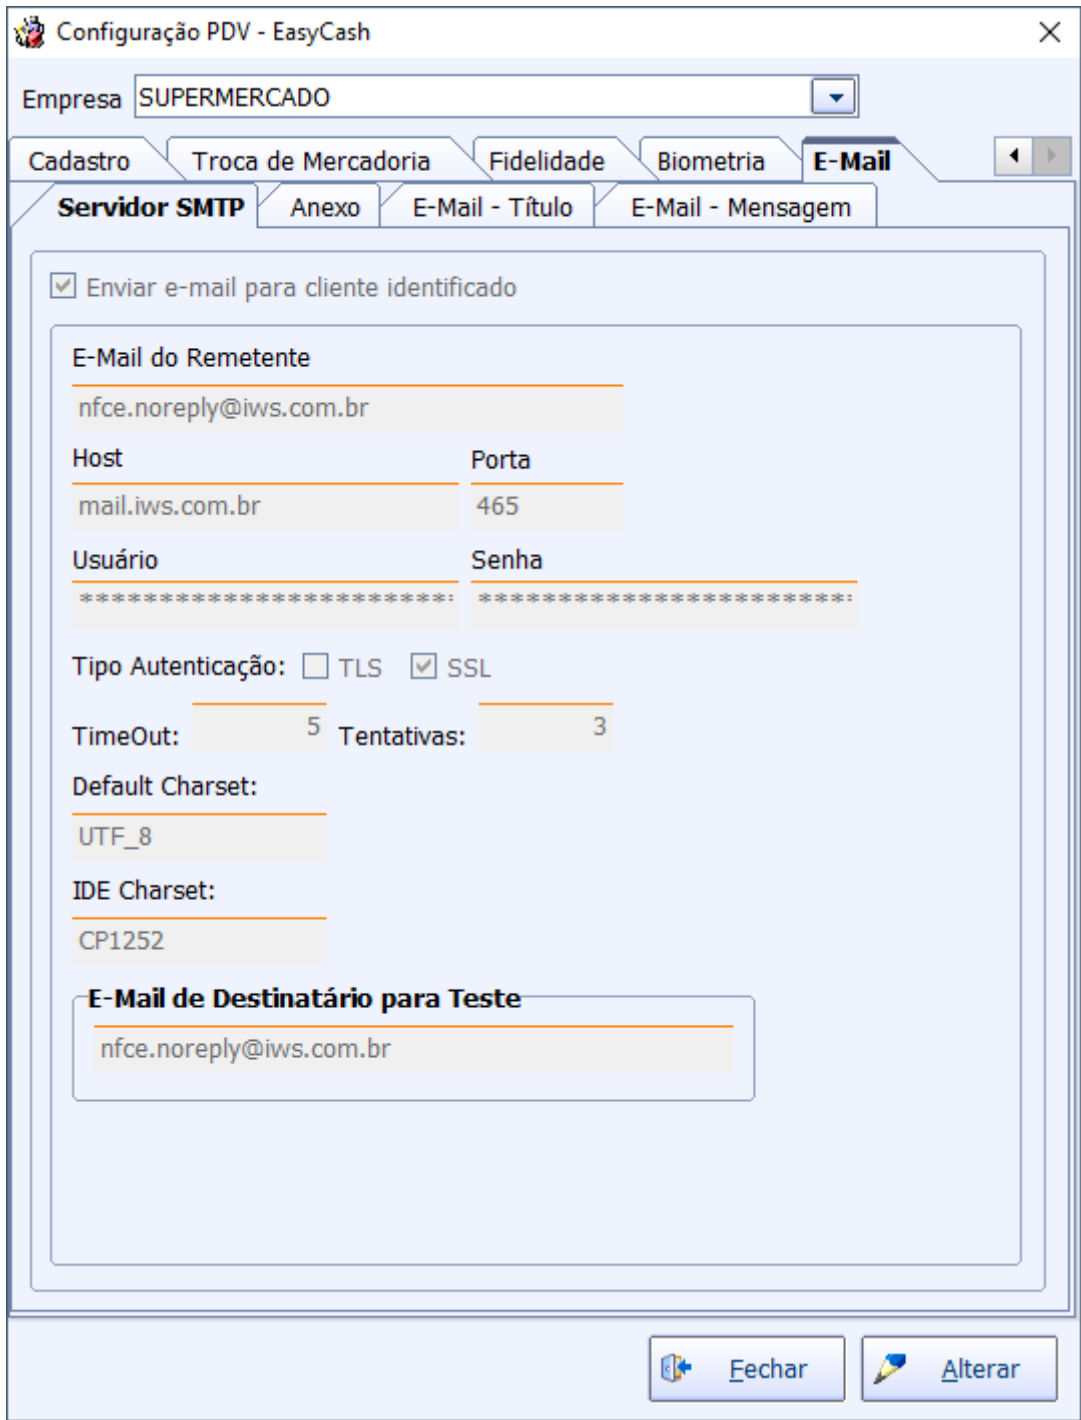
Configuração PDV - EasyCash

Empresa SUPERMERCADO

Cadastro | Troca de Mercadoria | Fidelidade | Biometria | E-Mail

Servidor SMTP | Anexo | E-Mail - Título | E-Mail - Mensagem

Enviar e-mail para cliente identificado

E-Mail do Remetente
nfce.noreply@iws.com.br

Host
mail.iws.com.br

Porta
465

Usuário
************************

Senha
************************

Tipo Autenticação: TLS SSL

TimeOut: 5 Tentativas: 3

Default Charset:
UTF_8

IDE Charset:
CP1252

E-Mail de Destinatário para Teste
nfce.noreply@iws.com.br

Fechar

Alterar